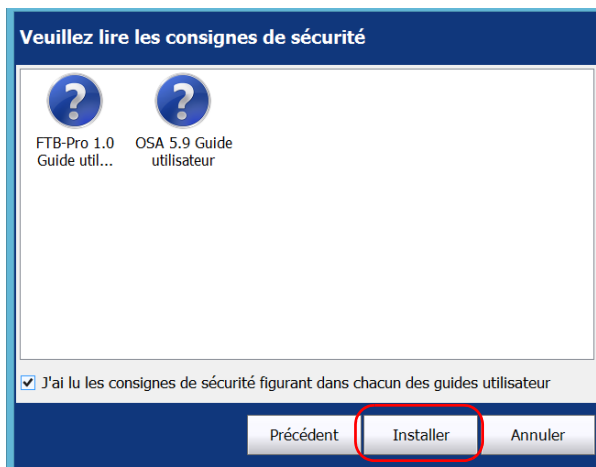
Veuillez lire les consignes de sécurité

FTB-Pro 1.0 Guide util...

OSA 5.9 Guide utilisateur

J'ai lu les consignes de sécurité figurant dans chacun des guides utilisateur

Précédent

Installer

Annuler